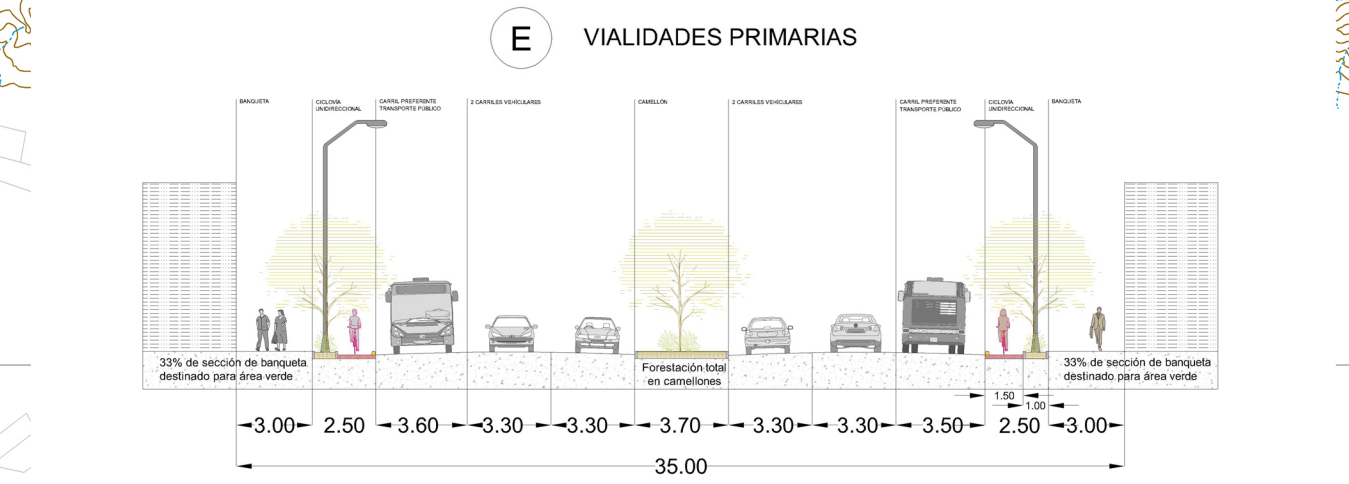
E VIALIDADES PRIMARIAS

BANQUETA

CICLOVÍA UNIDIRECCIONAL

CARRIL PREFERENTE TRANSPORTE PÚBLICO

2 CARRILES VEHICULARES

CAMELLÓN

2 CARRILES VEHICULARES

CARRIL PREFERENTE TRANSPORTE PÚBLICO

CICLOVÍA UNIDIRECCIONAL

BANQUETA

33% de sección de banqueta destinado para área verde

Forestación total en camellones

33% de sección de banqueta destinado para área verde

1.50

1.00

3.00 2.50 3.60 3.30 3.30 3.70 3.30 3.30 3.50 2.50 3.00

35.00